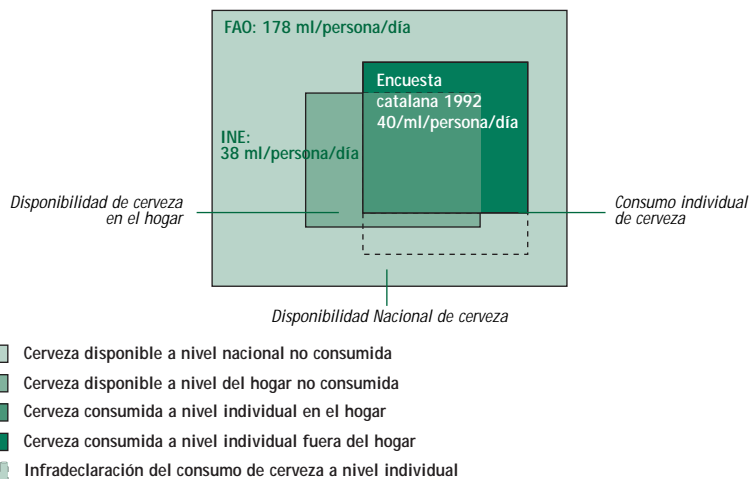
FAO: 178 ml/persona/día

Encuesta catalana 1992 40/ml/persona/día

INE: 38 ml/persona/día

Disponibilidad de cerveza en el hogar

Consumo individual de cerveza

Disponibilidad Nacional de cerveza

Cerveza disponible a nivel nacional no consumida

Cerveza disponible a nivel del hogar no consumida

Cerveza consumida a nivel individual en el hogar

Cerveza consumida a nivel individual fuera del hogar

Infradeclaración del consumo de cerveza a nivel individual